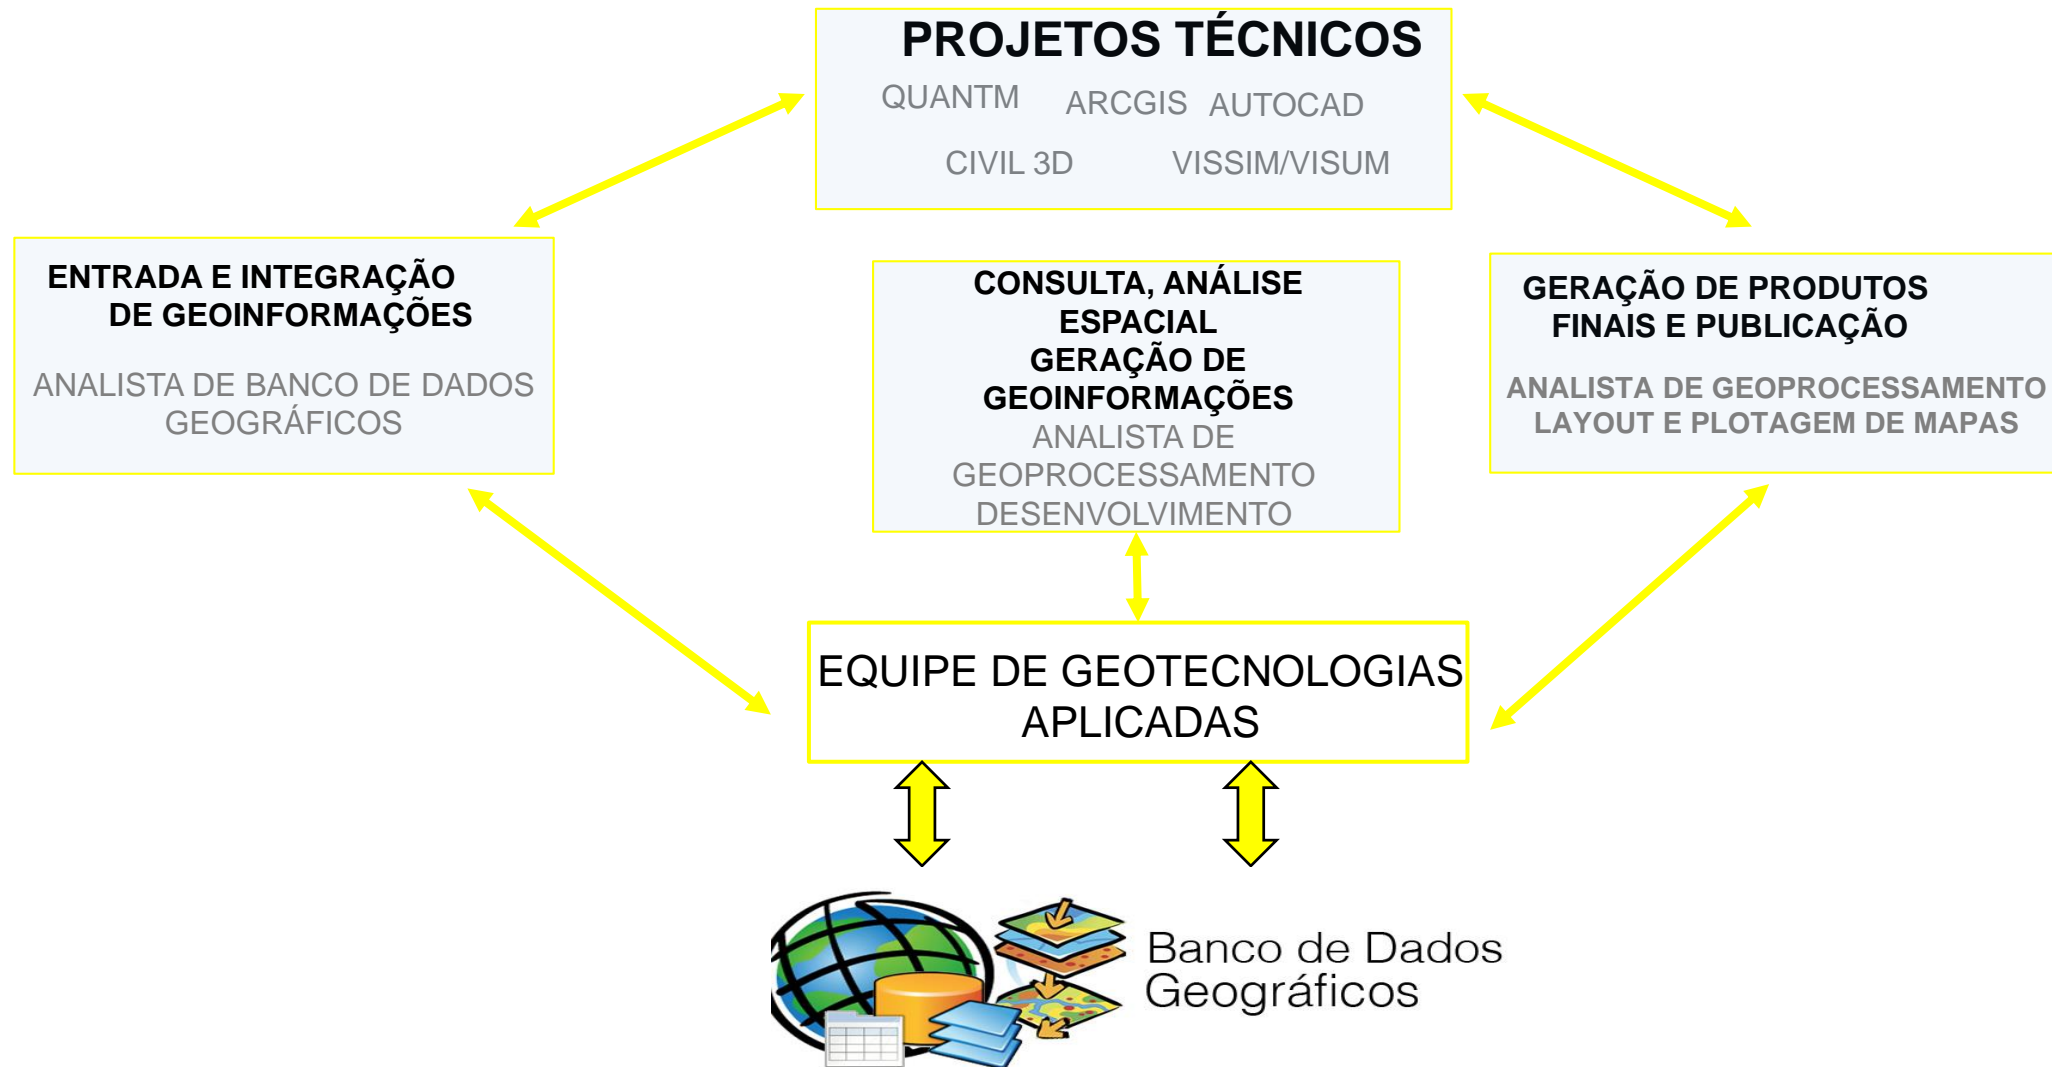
PROJETOS TÉCNICOS

QUANTM ARCGIS AUTOCAD

CIVIL 3D VISSIM/VISUM

ENTRADA E INTEGRAÇÃO DE GEOINFORMAÇÕES

ANALISTA DE BANCO DE DADOS GEOGRÁFICOS

CONSULTA, ANÁLISE ESPACIAL GERAÇÃO DE GEOINFORMAÇÕES

ANALISTA DE GEOPROCESSAMENTO DESENVOLVIMENTO

GERAÇÃO DE PRODUTOS FINAIS E PUBLICAÇÃO

ANALISTA DE GEOPROCESSAMENTO LAYOUT E PLOTAGEM DE MAPAS

EQUIPE DE GEOTECNOLOGIAS APLICADAS

Banco de Dados Geográficos